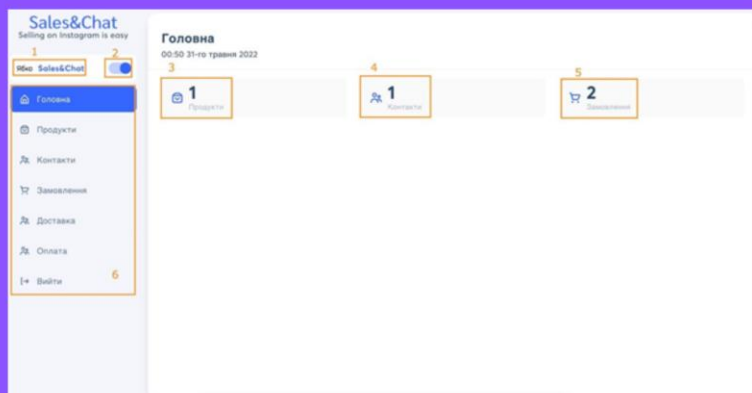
Sales&Chat
Selling on Instagram is easy

1 2

Ябко Sales&Chat

Головна

Продукти

Контакти

Замовлення

Доставка

Оплата

Вийти

6

Головна
00:50 31-го травня 2022

3
1
Продукти

4
1
Контакти

5
2
Замовлення